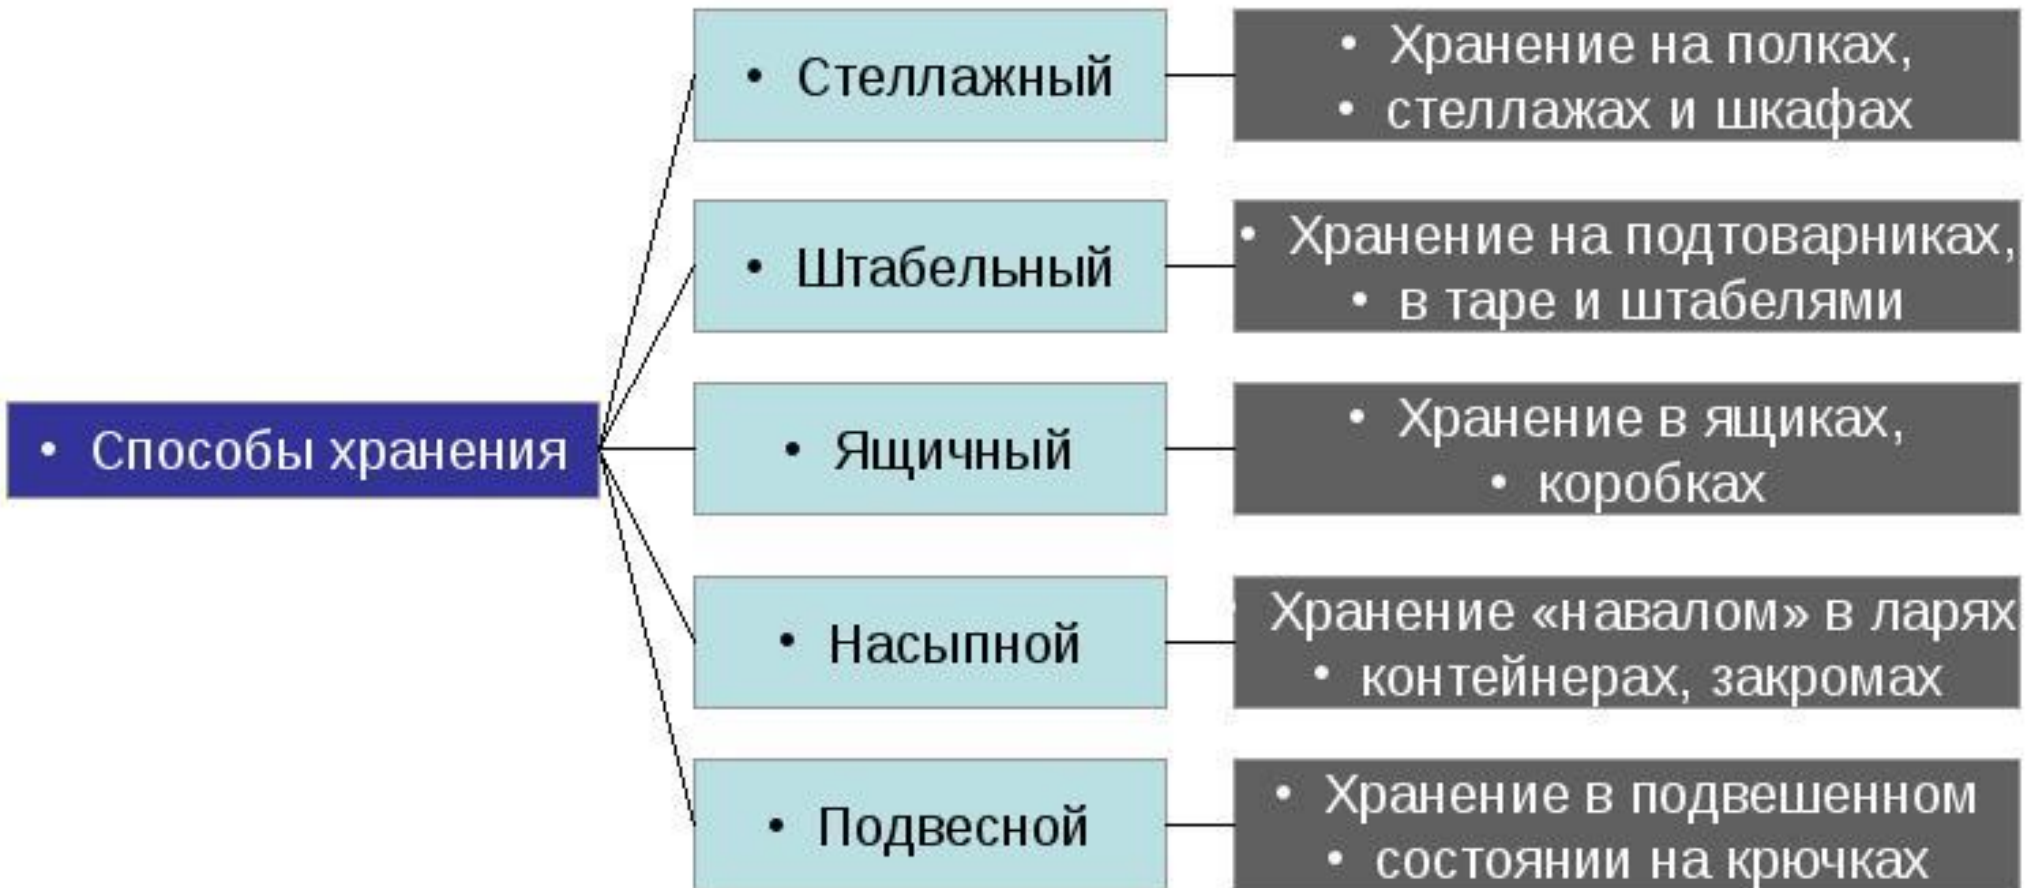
• Способы хранения

• Стеллажный

• Хранение на полках,
• стеллажах и шкафах

• Штабельный

• Хранение на подтоварниках,
• в таре и штабелями

• Ящичный

• Хранение в ящиках,
• коробках

• Насыпной

Хранение «навалом» в ларях
• контейнерах, закромах

• Подвесной

• Хранение в подвешенном
• состоянии на крючках